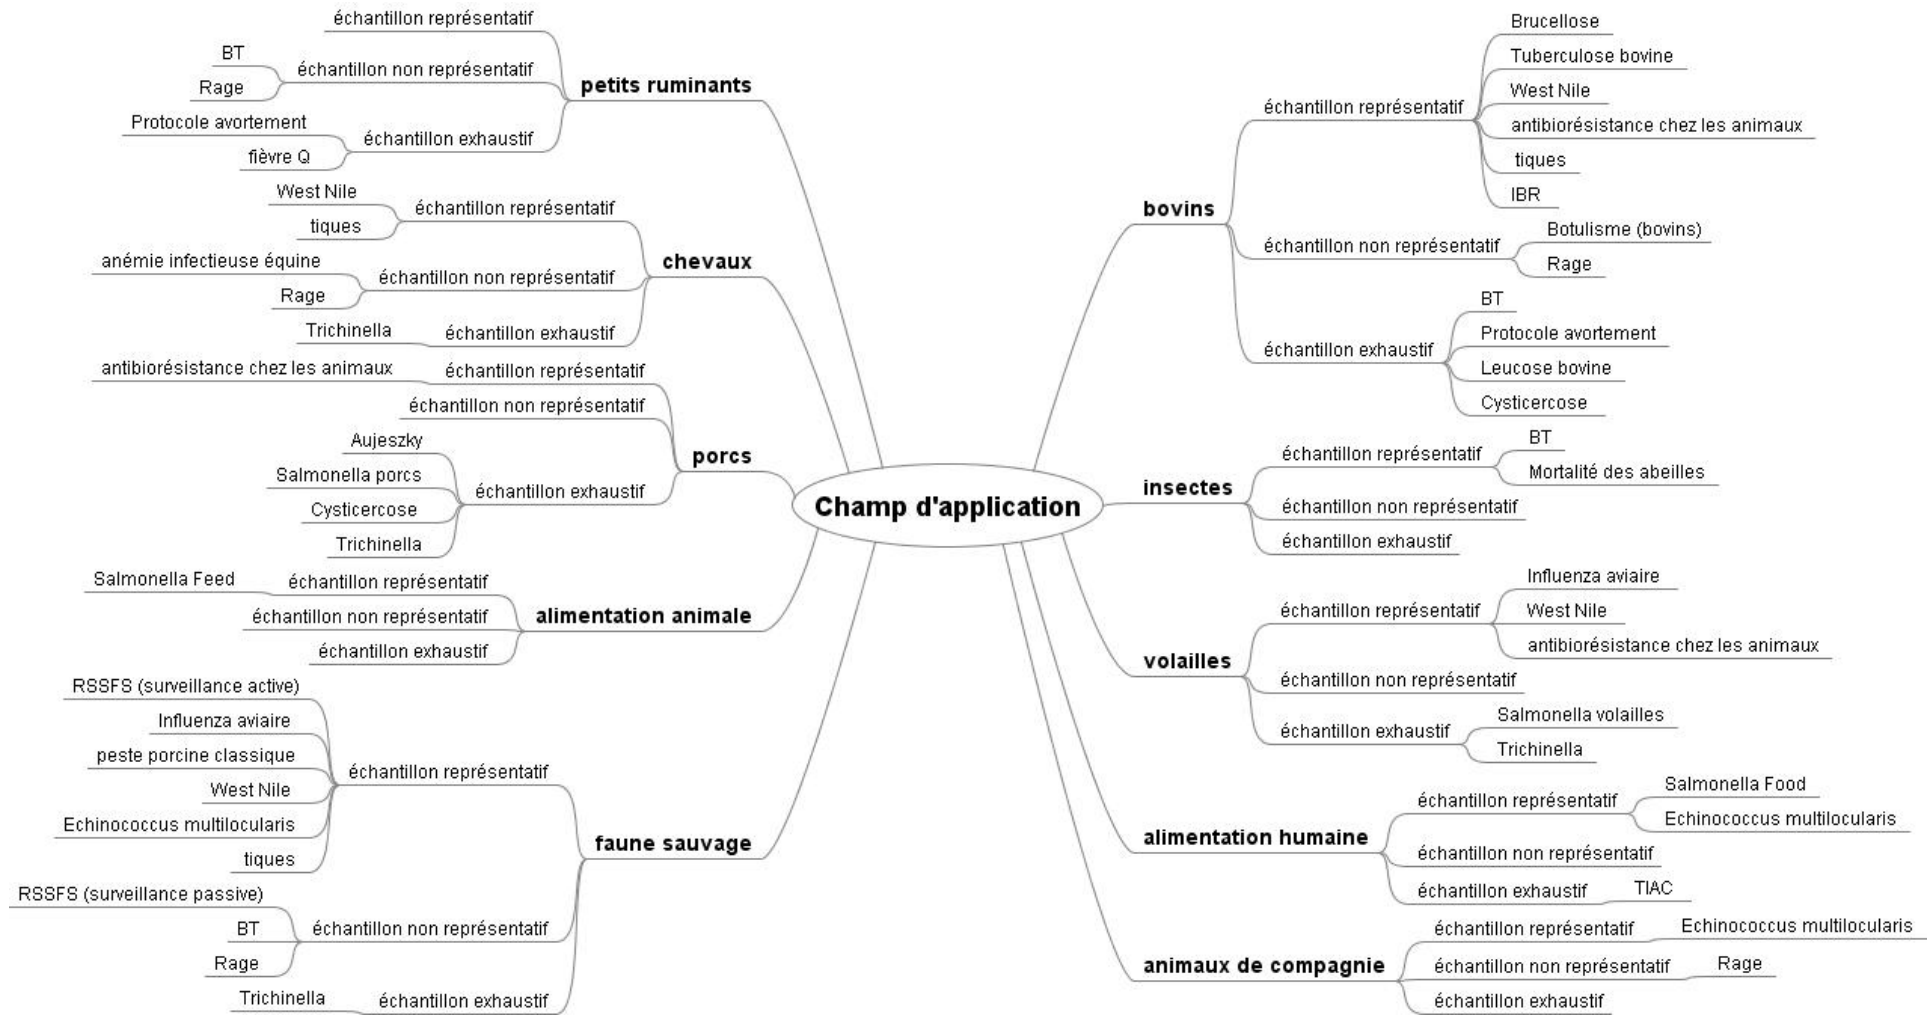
Champ d'application

petits ruminants
échantillon représentatif
échantillon non représentatif
BT
Rage
échantillon exhaustif
Protocole avortement
fièvre Q

chevaux
échantillon représentatif
West Nile
tiques
échantillon non représentatif
anémie infectieuse équine
Rage
échantillon exhaustif
Trichinella

porcs
échantillon représentatif
antibiorésistance chez les animaux
échantillon non représentatif
échantillon exhaustif
Aujeszky
Salmonella porcs
Cysticercose
Trichinella

alimentation animale
échantillon représentatif
Salmonella Feed
échantillon non représentatif
échantillon exhaustif

faune sauvage
échantillon représentatif
RSSFS (surveillance active)
Influenza aviaire
peste porcine classique
West Nile
Echinococcus multilocularis
tiques
échantillon non représentatif
RSSFS (surveillance passive)
BT
Rage
échantillon exhaustif
Trichinella

bovins
échantillon représentatif
Brucellose
Tuberculose bovine
West Nile
antibiorésistance chez les animaux
tiques
IBR
échantillon non représentatif
Botulisme (bovins)
Rage
échantillon exhaustif
BT
Protocole avortement
Leucose bovine
Cysticercose

insectes
échantillon représentatif
BT
Mortalité des abeilles
échantillon non représentatif
échantillon exhaustif

volailles
échantillon représentatif
Influenza aviaire
West Nile
antibiorésistance chez les animaux
échantillon non représentatif
échantillon exhaustif
Salmonella volailles
Trichinella

alimentation humaine
échantillon représentatif
Salmonella Food
Echinococcus multilocularis
échantillon non représentatif
échantillon exhaustif
TIAC

animaux de compagnie
échantillon représentatif
Echinococcus multilocularis
échantillon non représentatif
Rage
échantillon exhaustif